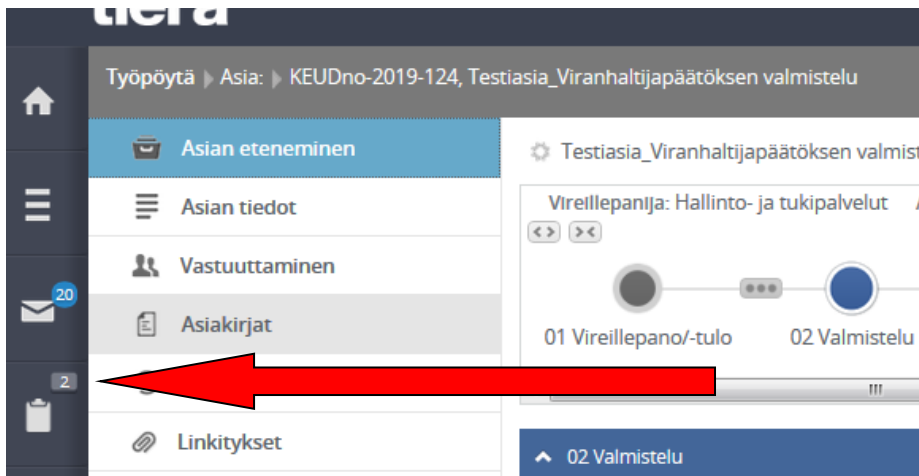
tiera

Työpöytä ▸ Asia: ▸ KEUDno-2019-124, Testiasia_Viranhaltijapäätöksen valmistelu

20

2

Asian eteneminen

Asian tiedot

Vastuuttaminen

Asiakirjat

Linkitykset

Testiasia_Viranhaltijapäätöksen valmist

Vireillepanija: Hallinto- ja tukipalvelut

01 Vireillepano/-tulo

02 Valmistelu

02 Valmistelu